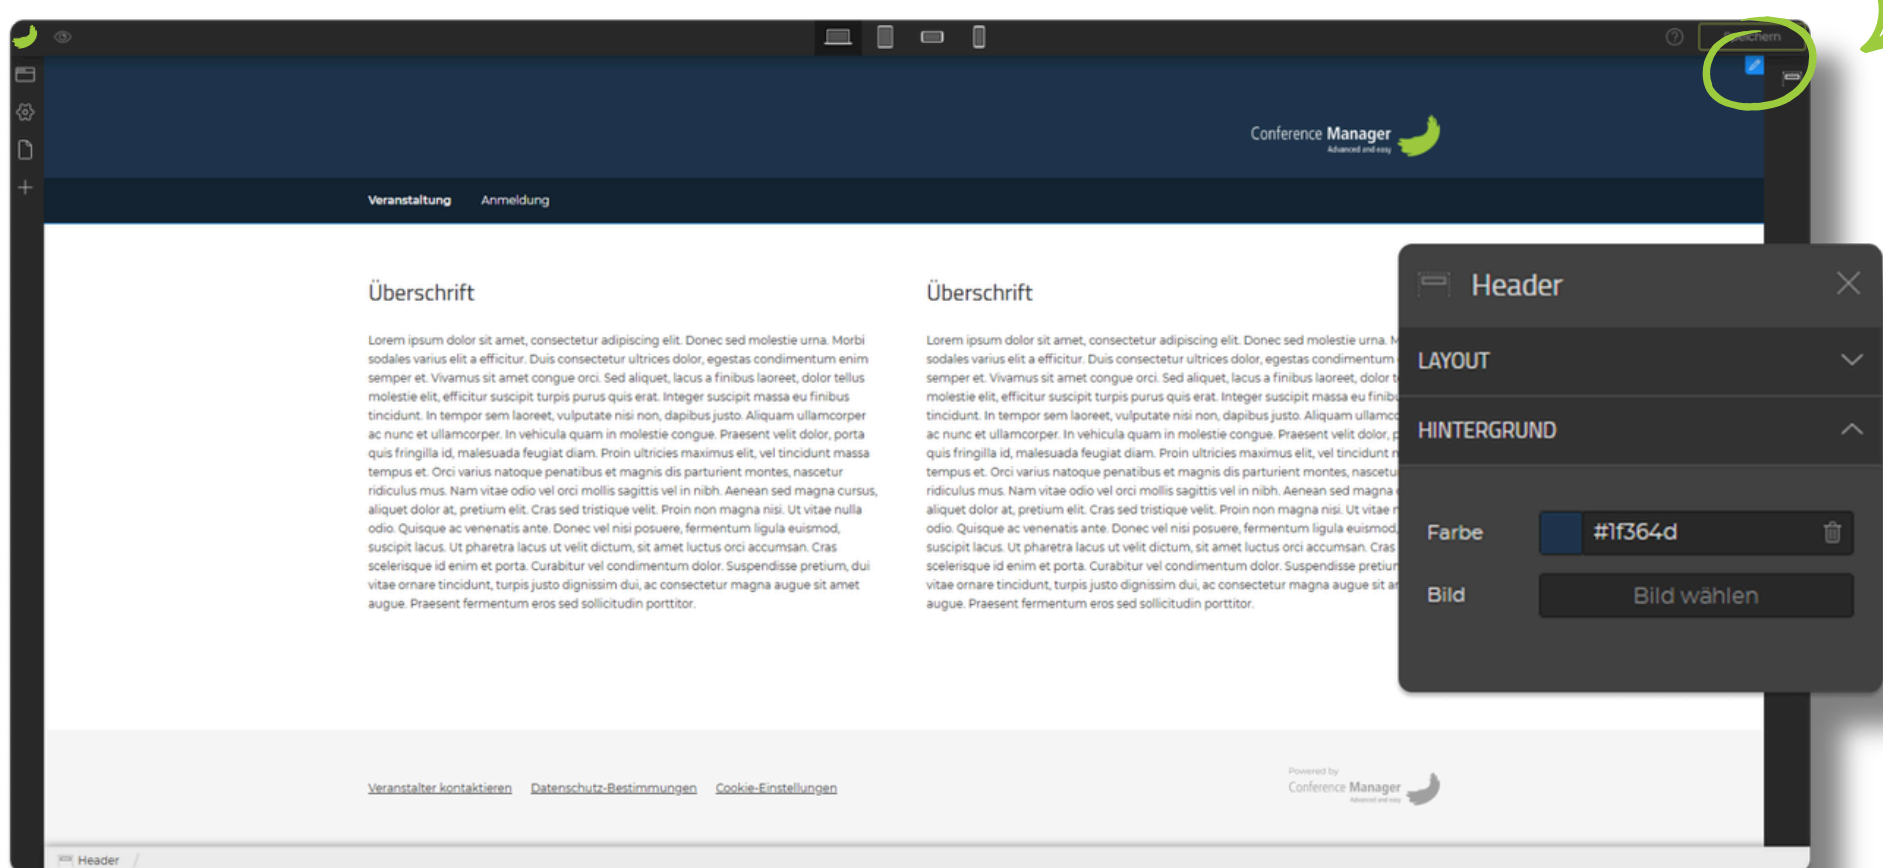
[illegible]chern

Conference Manager
Advanced and easy

Veranstaltung Anmeldung

Überschrift

Lorem ipsum dolor sit amet, consectetur adipiscing elit. Donec sed molestie urna. Morbi sodales varius elit a efficitur. Duis consectetur ultrices dolor, egestas condimentum enim semper et. Vivamus sit amet congue orci. Sed aliquet, lacus a finibus laoreet, dolor tellus molestie elit, efficitur suscipit turpis purus quis erat. Integer suscipit massa eu finibus tincidunt. In tempor sem laoreet, vulputate nisi non, dapibus justo. Aliquam ullamcorper ac nunc et ullamcorper. In vehicula quam in molestie congue. Praesent velit dolor, porta quis fringilla id, malesuada feugiat diam. Proin ultricies maximus elit, vel tincidunt massa tempus et. Orci varius natoque penatibus et magnis dis parturient montes, nascetur ridiculus mus. Nam vitae odio vel orci mollis sagittis vel in nibh. Aenean sed magna cursus, aliquet dolor at, pretium elit. Cras sed tristique velit. Proin non magna nisi. Ut vitae nulla odio. Quisque ac venenatis ante. Donec vel nisi posuere, fermentum ligula euismod, suscipit lacus. Ut pharetra lacus ut velit dictum, sit amet luctus orci accumsan. Cras scelerisque id enim et porta. Curabitur vel condimentum dolor. Suspendisse pretium, dui vitae ornare tincidunt, turpis justo dignissim dui, ac consectetur magna augue sit amet augue. Praesent fermentum eros sed sollicitudin porttitor.

Überschrift

Lorem ipsum dolor sit amet, consectetur adipiscing elit. Donec sed molestie urna. M sodales varius elit a efficitur. Duis consectetur ultrices dolor, egestas condimentum semper et. Vivamus sit amet congue orci. Sed aliquet, lacus a finibus laoreet, dolor t molestie elit, efficitur suscipit turpis purus quis erat. Integer suscipit massa eu finibu tincidunt. In tempor sem laoreet, vulputate nisi non, dapibus justo. Aliquam ullamco ac nunc et ullamcorper. In vehicula quam in molestie congue. Praesent velit dolor, p quis fringilla id, malesuada feugiat diam. Proin ultricies maximus elit, vel tincidunt r tempus et. Orci varius natoque penatibus et magnis dis parturient montes, nascetu ridiculus mus. Nam vitae odio vel orci mollis sagittis vel in nibh. Aenean sed magna aliquet dolor at, pretium elit. Cras sed tristique velit. Proin non magna nisi. Ut vitae r odio. Quisque ac venenatis ante. Donec vel nisi posuere, fermentum ligula euismod, suscipit lacus. Ut pharetra lacus ut velit dictum, sit amet luctus orci accumsan. Cras scelerisque id enim et porta. Curabitur vel condimentum dolor. Suspendisse pretiu vitae ornare tincidunt, turpis justo dignissim dui, ac consectetur magna augue sit ar augue. Praesent fermentum eros sed sollicitudin porttitor.

Header
LAYOUT
HINTERGRUND
Farbe #1f364d
Bild Bild wählen

Veranstalter kontaktieren Datenschutz-Bestimmungen Cookie-Einstellungen

Powered by
Conference Manager
Advanced and easy

Header /